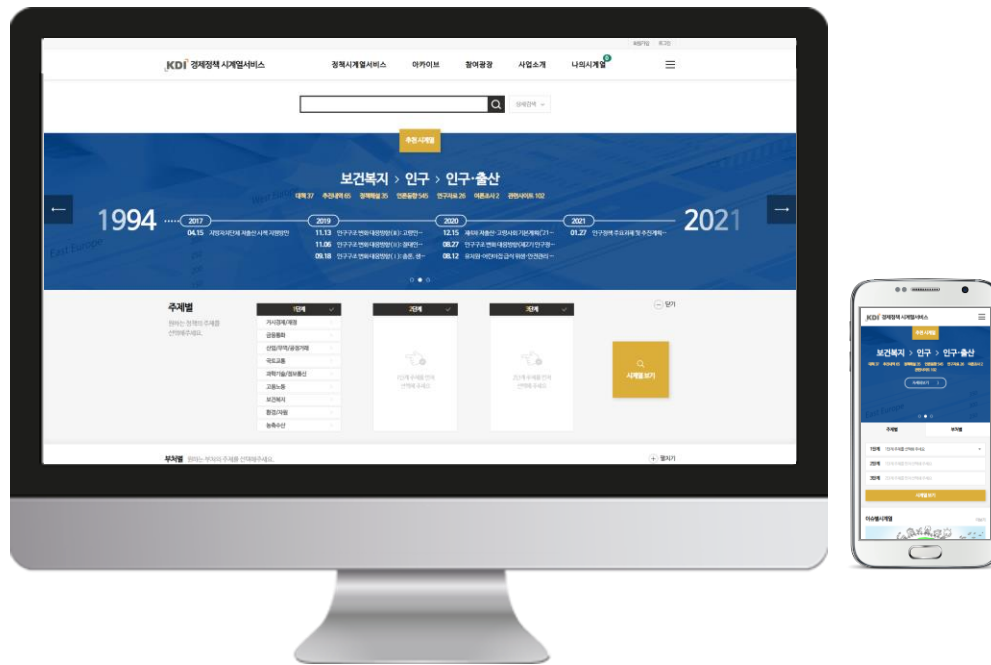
회원가입 로그인

KDI 경제정책 시계열서비스

정책시계열서비스 아카이브 참여광장 사업소개 나의시계열

정책검색

추천 시계열

보건복지 > 인구 > 인구·출산

1994

2017

04.15 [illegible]

2019

11.13 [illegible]

11.06 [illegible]

09.18 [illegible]

2020

12.15 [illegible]

08.27 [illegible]

08.12 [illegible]

2021

01.27 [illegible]

2021

주제별

1단계

거시경제/재정

금융통화

산업/무역/공정거래

국토교통

과학기술/정보통신

고용노동

보건복지

환경/자원

농축수산

2단계

3단계

닫기

시계열 보기

부처별

펼치기

KDI 경제정책 시계열서비스

추천 시계열

보건복지 > 인구 > 인구·출산

주제별

부처별

1단계

2단계

3단계

시계열보기

이슈별시계열